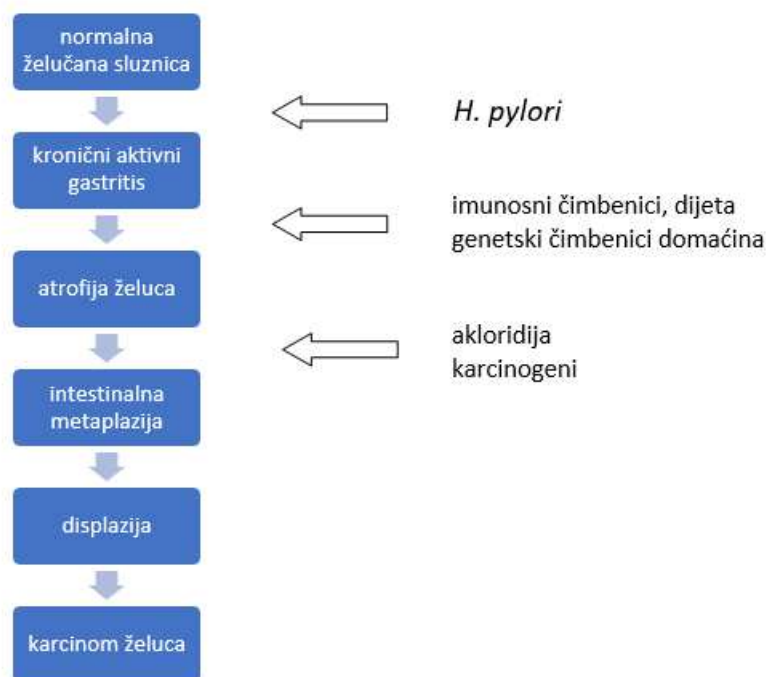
normalna želučana sluznica

H. pylori

kronični aktivni gastritis

imunosni čimbenici, dijeta
genetski čimbenici domaćina

atrofija želuca

akloridija
karcinogeni

intestinalna metaplazija

displazija

karcinom želuca